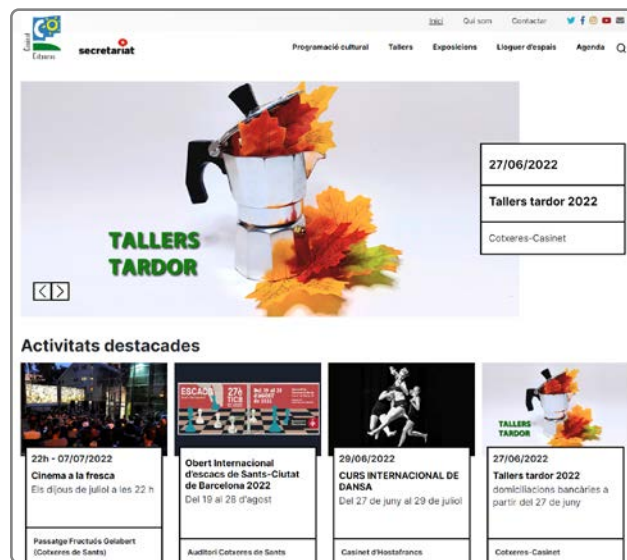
Consell Cotxeres

secretariat

Inici Qui som Contactar

Programació cultural Tallers Exposicions Lloguer d'espais Agenda

TALLERS TARDOR

27/06/2022

Tallers tardor 2022

Cotxeres-Casinet

Activitats destacades

22h - 07/07/2022
Cinema a la fresca
Els dijous de juliol a les 22 h

Passatge Fructuós Gelabert (Cotxeres de Sants)

ESCACS 27è
Del 19 al 28 d'agost

Obert Internacional d'escacs de Sants-Ciutat de Barcelona 2022
Del 19 al 28 d'agost

Auditori Cotxeres de Sants

29/06/2022
CURS INTERNACIONAL DE DANSA
Del 27 de juny al 29 de juliol

Casinet d'Hostafrancs

TALLERS TARDOR

27/06/2022
Tallers tardor 2022
domiciliacions bancàries a partir del 27 de juny

Cotxeres-Casinet